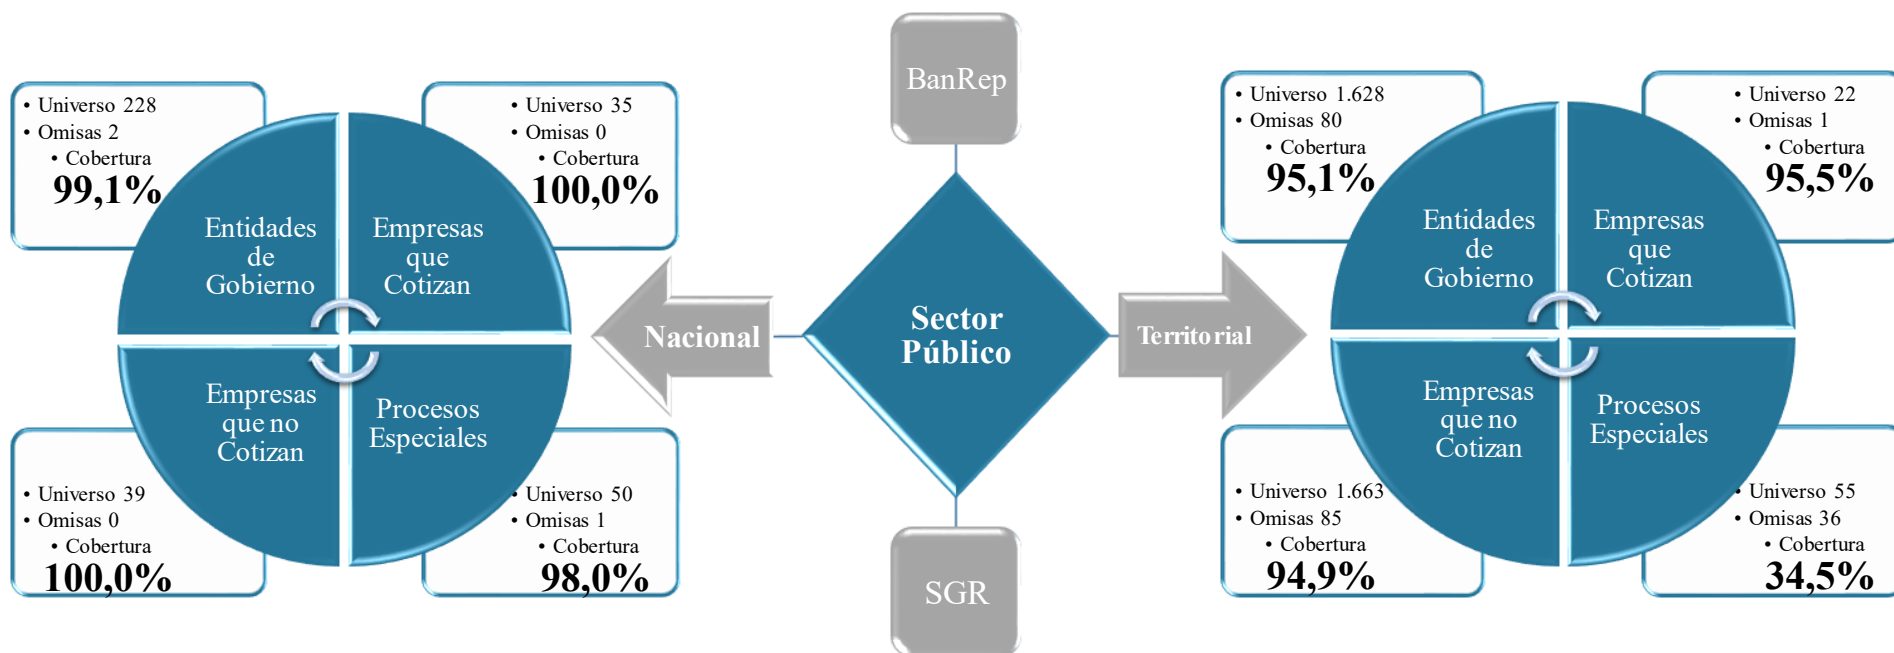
• Universo 228
• Omisas 2
• Cobertura
99,1%

• Universo 35
• Omisas 0
• Cobertura
100,0%

Entidades de Gobierno

Empresas que Cotizan

Empresas que no Cotizan

Procesos Especiales

• Universo 39
• Omisas 0
• Cobertura
100,0%

• Universo 50
• Omisas 1
• Cobertura
98,0%

Nacional

BanRep

Sector Público

SGR

Territorial

• Universo 1.628
• Omisas 80
• Cobertura
95,1%

• Universo 22
• Omisas 1
• Cobertura
95,5%

Entidades de Gobierno

Empresas que Cotizan

Empresas que no Cotizan

Procesos Especiales

• Universo 1.663
• Omisas 85
• Cobertura
94,9%

• Universo 55
• Omisas 36
• Cobertura
34,5%